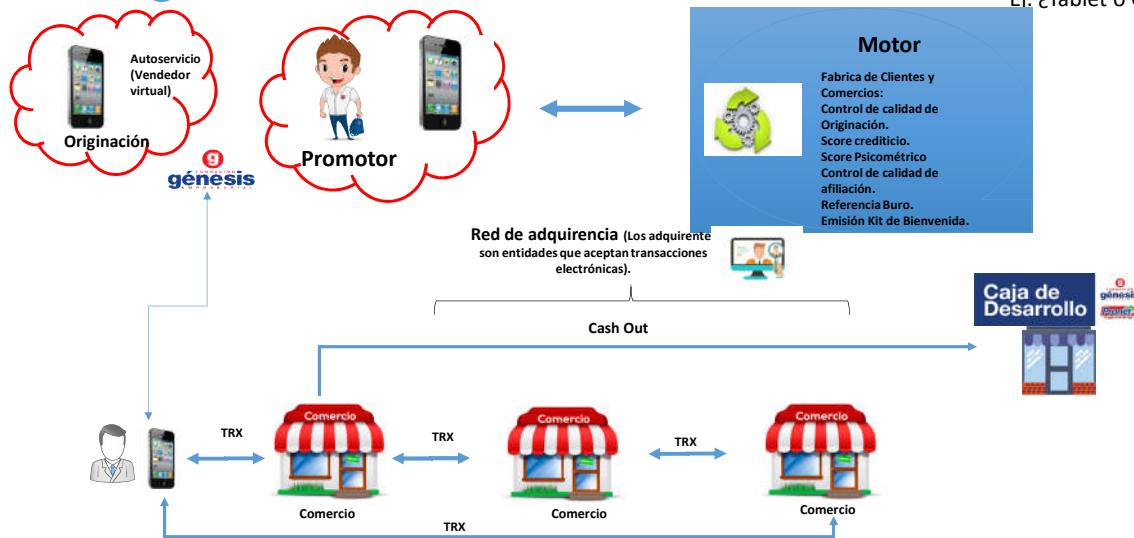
Autoservicio (Vendedor virtual)

Originación

Promotor

g FUNDACIÓN génesis EMPRESARIAL

Motor

Fabrica de Clientes y Comercios:
Control de calidad de Originación.
Score crediticio.
Score Psicométrico
Control de calidad de afiliación.
Referencia Buro.
Emisión Kit de Bienvenida.

Red de adquirencia (Los adquirente son entidades que aceptan transacciones electrónicas).

Caja de Desarrollo

génesis

Cash Out

TRX

TRX

TRX

Comercio

Comercio

Comercio

Comercio

Comercio

Comercio

TRX